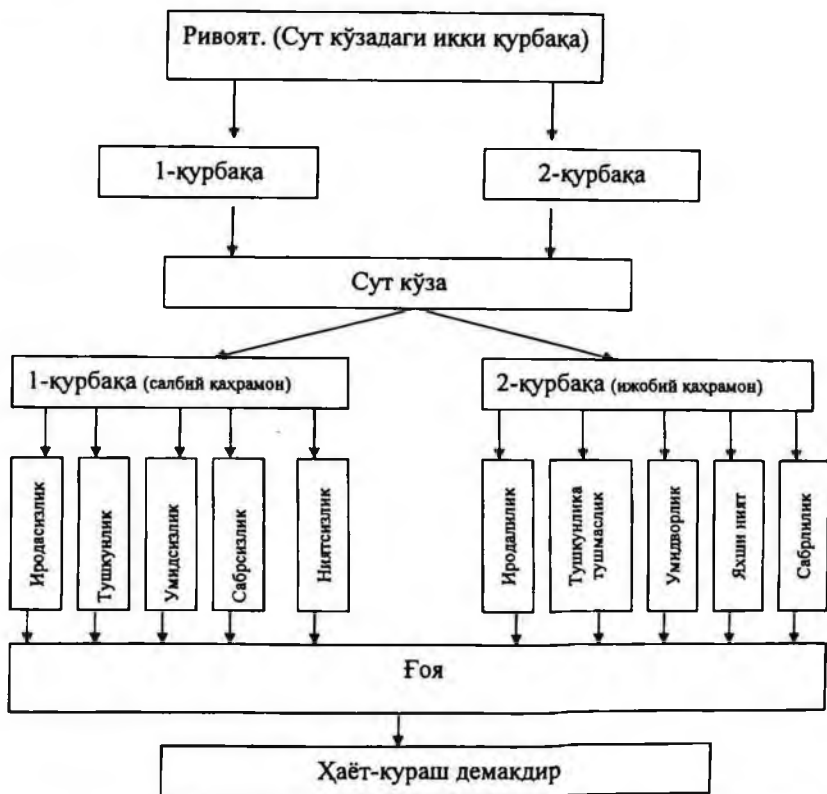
Ривоят. (Сут кўзадаги икки қурбақа)

1-қурбақа

2-қурбақа

Сут кўза

1-қурбақа (салбий қаҳрамон)

2-қурбақа (ижобий қаҳрамон)

Иродасизлик

Тушкунлик

Умидсизлик

Сабрсизлик

Ниятсизлик

Иродалилик

Тушкунлика тушмаслик

Умидворлик

Яхши ният

Сабрлилик

Ғоя

Ҳаёт-кураш демакдир